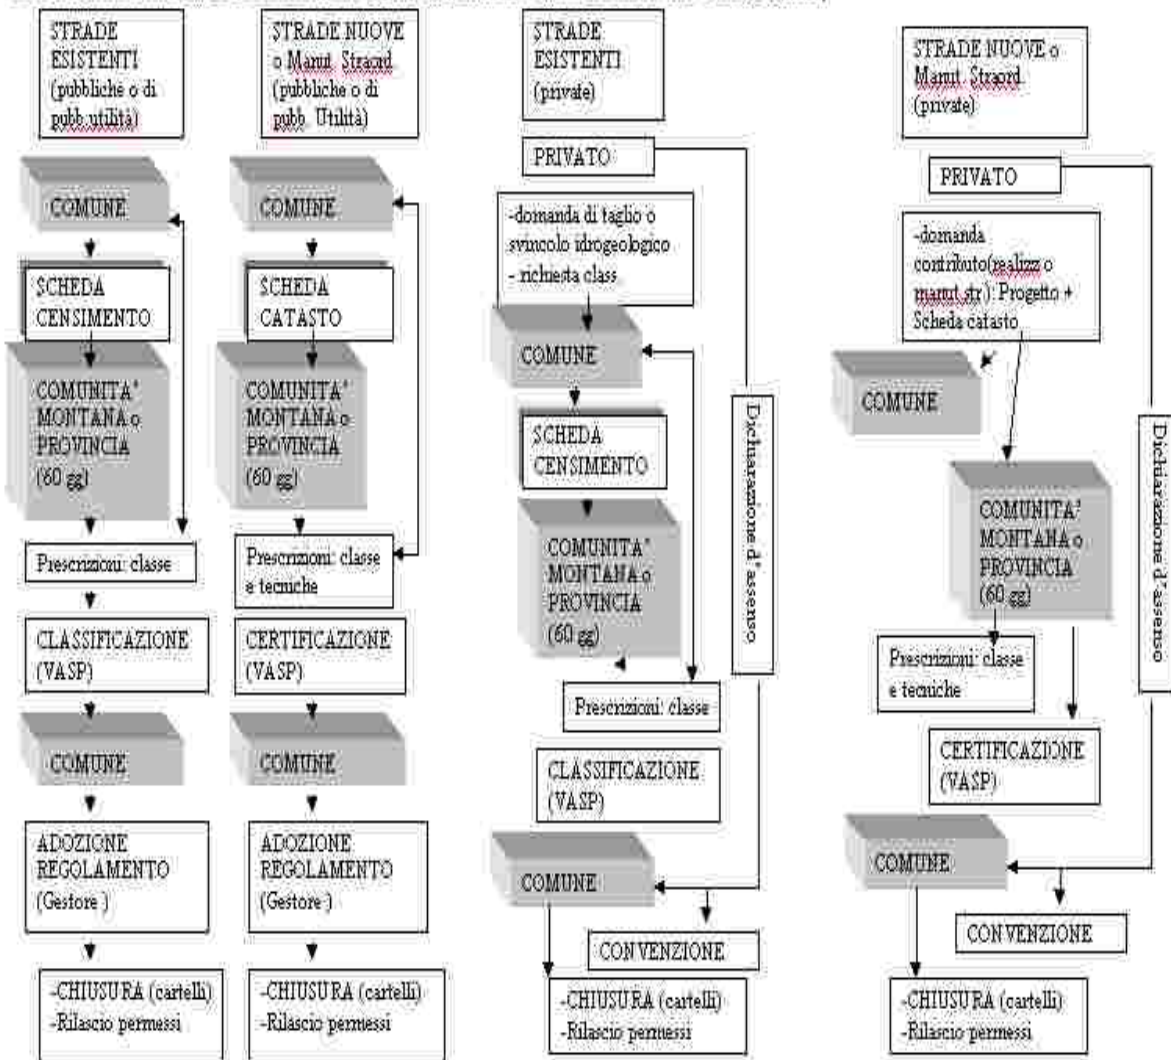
STRADE ESISTENTI (pubbliche o di pubb.utilità)

COMUNE

SCHEDA CENSIMENTO

COMUNITA' MONTANA o PROVINCIA (60 gg)

Prescrizioni: classe

CLASSIFICAZIONE (VASP)

COMUNE

ADOZIONE REGOLAMENTO (Gestore )

-CHIUSURA (cartelli)
-Rilascio permessi

STRADE NUOVE o Manut. Straord. (pubbliche o di pubb. Utilità)

COMUNE

SCHEDA CATASTO

COMUNITA' MONTANA o PROVINCIA (60 gg)

Prescrizioni: classe e tecniche

CERTIFICAZIONE (VASP)

COMUNE

ADOZIONE REGOLAMENTO (Gestore )

-CHIUSURA (cartelli)
-Rilascio permessi

STRADE ESISTENTI (private)

PRIVATO

-domanda di taglio o svincolo idrogeologico
- richiesta class

COMUNE

SCHEDA CENSIMENTO

COMUNITA' MONTANA o PROVINCIA (60 gg)

Prescrizioni: classe

CLASSIFICAZIONE (VASP)

COMUNE

CONVENZIONE

-CHIUSURA (cartelli)
-Rilascio permessi

Dichiarazione d'assenso

STRADE NUOVE o Manut. Straord. (private)

PRIVATO

-domanda contributo(realizz o manut.str): Progetto + Scheda catasto

COMUNE

COMUNITA' MONTANA o PROVINCIA (60 gg)

Prescrizioni: classe e tecniche

CERTIFICAZIONE (VASP)

COMUNE

CONVENZIONE

-CHIUSURA (cartelli)
-Rilascio permessi

Dichiarazione d'assenso